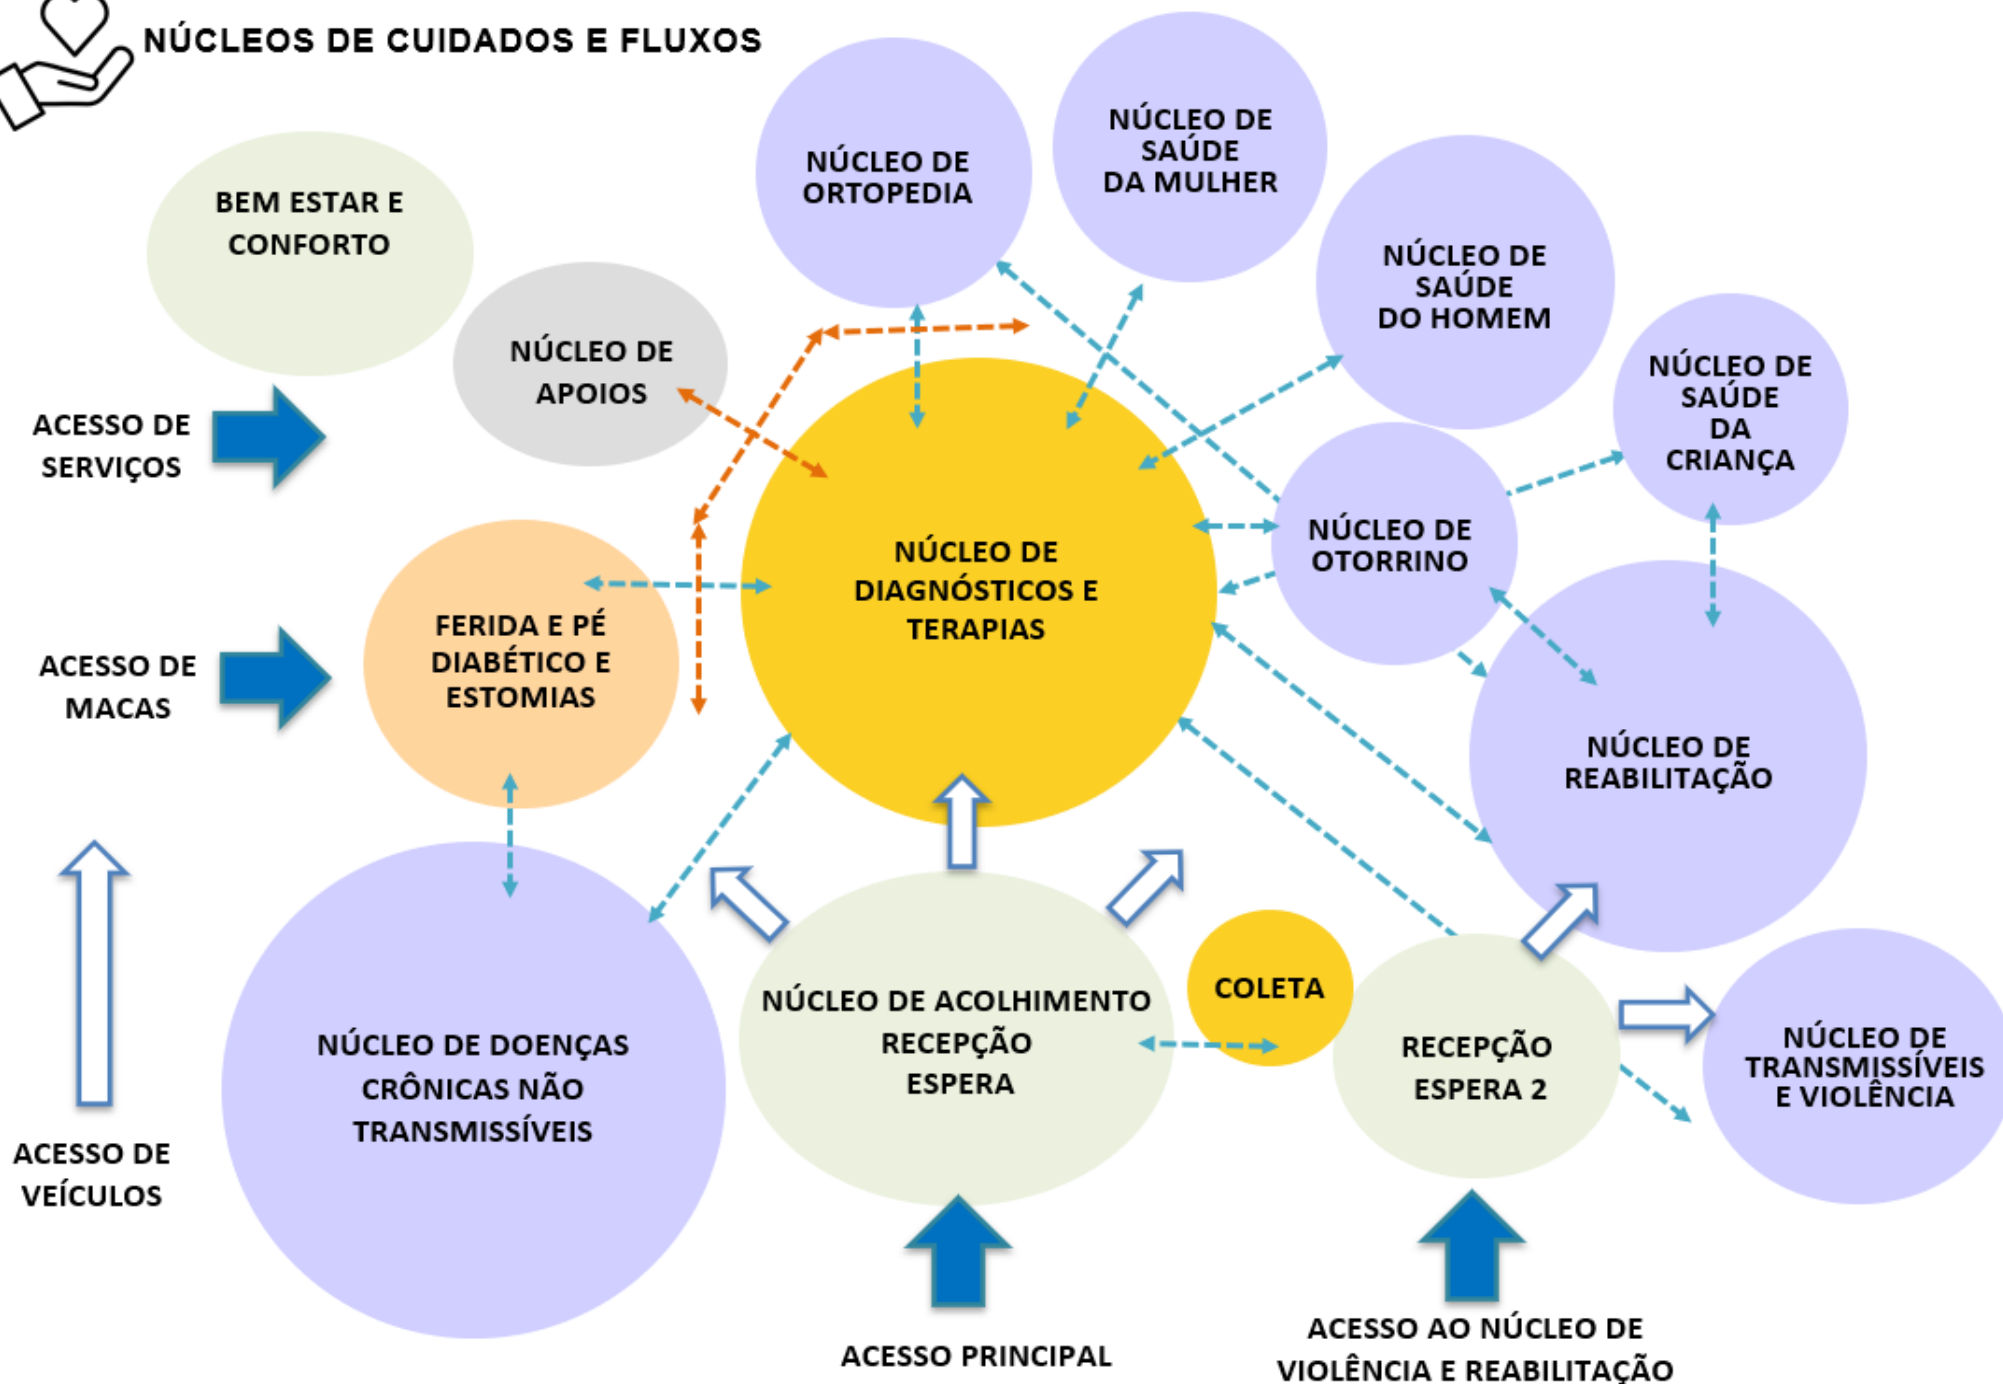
NÚCLEOS DE CUIDADOS E FLUXOS

NÚCLEO DE ORTOPEDIA

NÚCLEO DE SAÚDE DA MULHER

BEM ESTAR E CONFORTO

NÚCLEO DE SAÚDE DO HOMEM

NÚCLEO DE APOIOS

NÚCLEO DE SAÚDE DA CRIANÇA

ACESSO DE SERVIÇOS

NÚCLEO DE DIAGNÓSTICOS E TERAPIAS

NÚCLEO DE OTORRINO

FERIDA E PÉ DIABÉTICO E ESTOMIAS

ACESSO DE MACAS

NÚCLEO DE REABILITAÇÃO

NÚCLEO DE ACOLHIMENTO RECEPÇÃO ESPERA

COLETA

RECEPÇÃO ESPERA 2

NÚCLEO DE DOENÇAS CRÔNICAS NÃO TRANSMISSÍVEIS

NÚCLEO DE TRANSMISSÍVEIS E VIOLÊNCIA

ACESSO DE VEÍCULOS

ACESSO PRINCIPAL

ACESSO AO NÚCLEO DE VIOLÊNCIA E REABILITAÇÃO